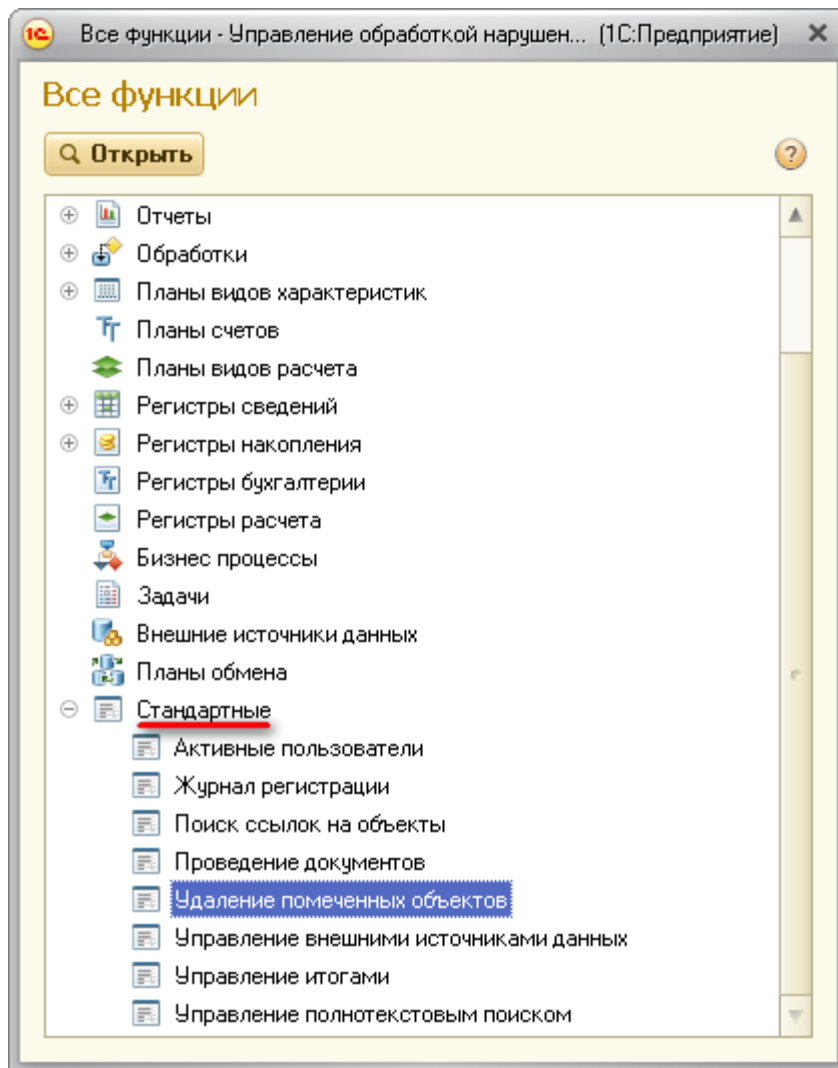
1С Все функции - Управление обработкой нарушен... (1С:Предприятие) ×

Все функции

Открыть

?

Отчеты
Обработки
Планы видов характеристик
Планы счетов
Планы видов расчета
Регистры сведений
Регистры накопления
Регистры бухгалтерии
Регистры расчета
Бизнес процессы
Задачи
Внешние источники данных
Планы обмена
Стандартные
Активные пользователи
Журнал регистрации
Поиск ссылок на объекты
Проведение документов
Удаление помеченных объектов
Управление внешними источниками данных
Управление итогами
Управление полнотекстовым поиском